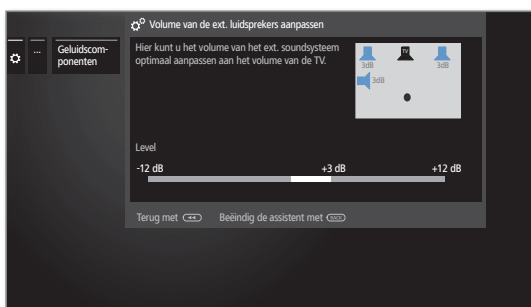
...

Geluidscomponenten

Volume van de ext. luidsprekers aanpassen

Hier kunt u het volume van het ext. soundsysteem optimaal aanpassen aan het volume van de TV.

TV

3dB

3dB

3dB

Level

-12 dB

+3 dB

+12 dB

Terug met

Beëindig de assistent met